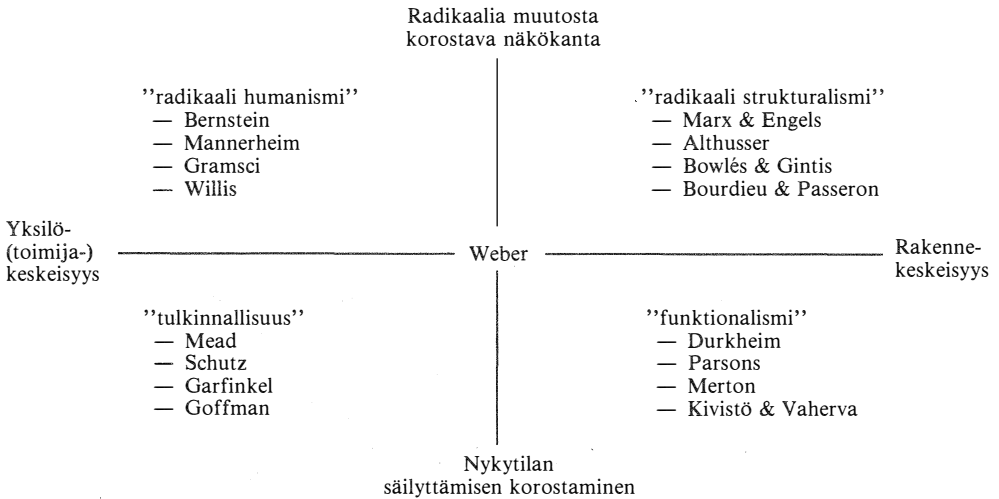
Radikaalia muutosta korostava näkökanta

''radikaali humanismi''
— Bernstein
— Mannerheim
— Gramsci
— Willis

''radikaali strukturalismi''
— Marx & Engels
— Althusser
— Bowlés & Gintis
— Bourdieu & Passeron

Yksilö-(toimija-)keskeisyys

Weber

Rakennekeskeisyys

''tulkinnallisuus''
— Mead
— Schutz
— Garfinkel
— Goffman

''funktionalismi''
— Durkheim
— Parsons
— Merton
— Kivistö & Vaherva

Nykytilan säilyttämisen korostaminen